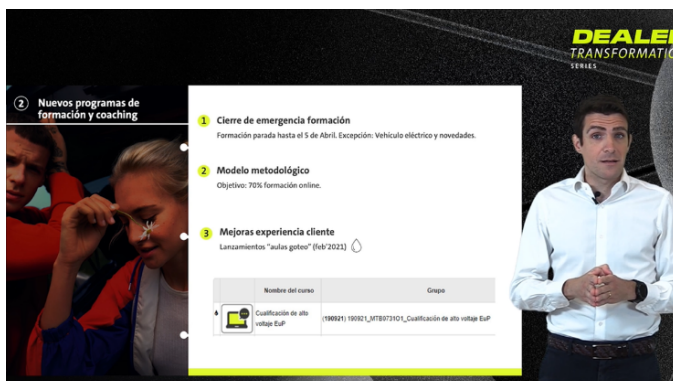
DEALE
TRANSFORMATIO
SERIES

2 Nuevos programas de formación y coaching

1 Cierre de emergencia formación
Formación parada hasta el 5 de Abril. Excepción: Vehículo eléctrico y novedades.

2 Modelo metodológico
Objetivo: 70% formación online.

3 Mejoras experiencia cliente
Lanzamientos "aulas goteo" (feb'2021)

| | | Nombre del curso | Grupo |
|---|---|---|---|
| | | Cualificación de alto voltaje EuP | (190921) 190921_MTB0731O1_Cualificación de alto voltaje EuP |